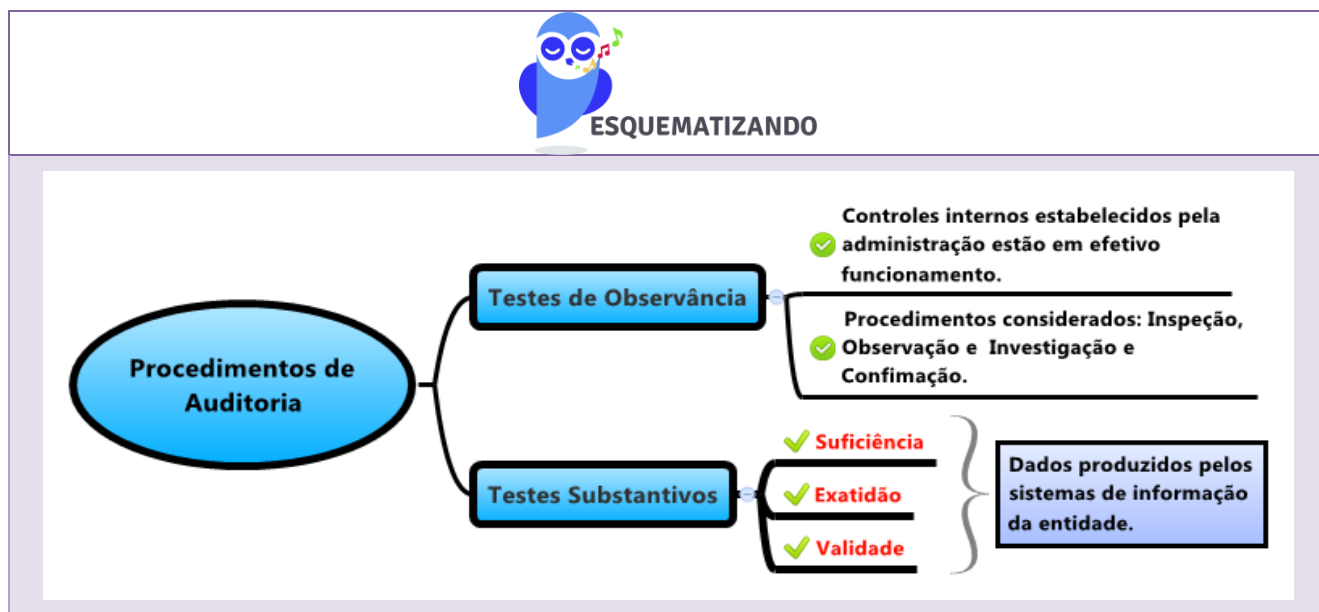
ESQUEMATIZANDO

Procedimentos de Auditoria

Testes de Observância

Controles internos estabelecidos pela administração estão em efetivo funcionamento.

Procedimentos considerados: Inspeção, Observação e Investigação e Confimação.

Testes Substantivos

Suficiência

Exatidão

Validade

Dados produzidos pelos sistemas de informação da entidade.